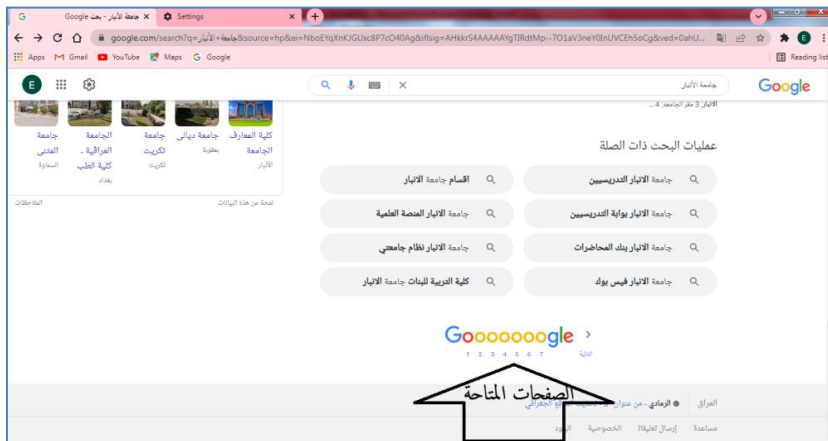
جامعة الأنبار - بحث Google ×
Settings ×
google.com/search?q=جامعة+الأنبار&source=hp&ei=NboEYqXnKJGUxc8P7cO40Ag&iflsig=AHkkrS4AAAAAYgTlRdtMp--7O1aV3neY0InUVCEh5oCg&ved=0ahU...
Apps Gmail YouTube Maps Google
Reading list
Google
جامعة الأنبار
الانبار 3 مقر الجامعة 4 ..
كلية المعارف الجامعة
الأنبار
جامعة ديالى
بعقوبة
جامعة تكريت
تكريت
الجامعة العراقية - كلية الطب
بغداد
جامعة المثنى
السماوة
لمحة عن هذه البيانات
الملاحظات
عمليات البحث ذات الصلة
جامعة الانبار التدريسيين
اقسام جامعة الانبار
جامعة الانبار بوابة التدريسيين
جامعة الانبار المنصة العلمية
جامعة الانبار بنك المحاضرات
جامعة الانبار نظام جامعتي
جامعة الانبار فيس بوك
كلية التربية للبنات جامعة الانبار
Goooooooogle >
1 2 3 4 5 6 7
التالية
الصفحات المتاحة
العراق
الرمادي - من عنوان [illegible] الجغرافي
مساعدة إرسال تعليقات الخصوصية البنود